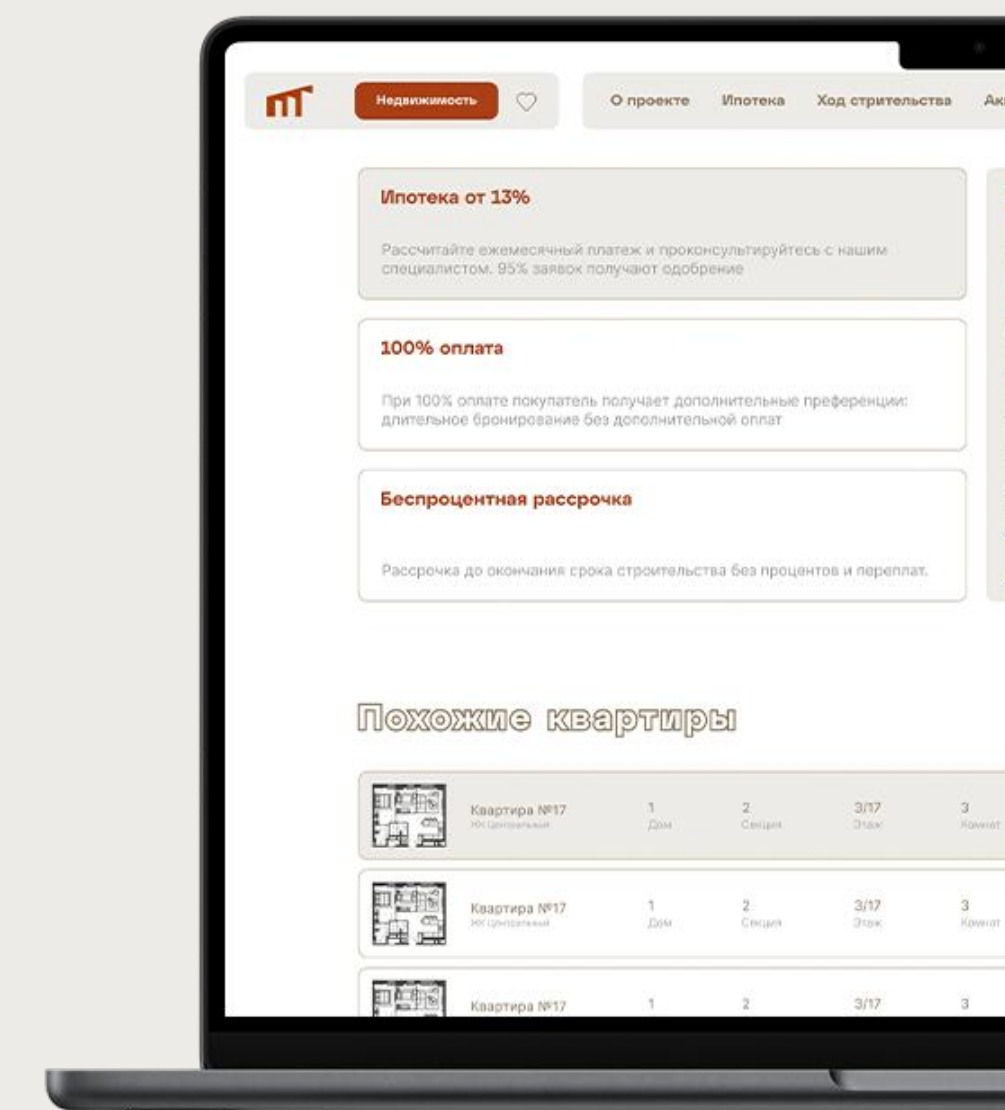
Недвижимость

О проекте Ипотека Ход стрительства Ак

Ипотека от 13%

Рассчитайте ежемесячный платеж и проконсультируйтесь с нашим специалистом. 95% заявок получают одобрение

100% оплата

При 100% оплате покупатель получает дополнительные преференции: длительное бронирование без дополнительной оплат

Беспроцентная рассрочка

Рассрочка до окончания срока строительства без процентов и переплат.

Похожие квартиры

| | | | | |
|---|---|---|---|---|
| Квартира №17 ЖК Центральный | 1 Дом | 2 Секция | 3/17 Этаж | 3 Комнат |
| Квартира №17 ЖК Центральный | 1 Дом | 2 Секция | 3/17 Этаж | 3 Комнат |
| Квартира №17 | 1 | 2 | 3/17 | 3 |